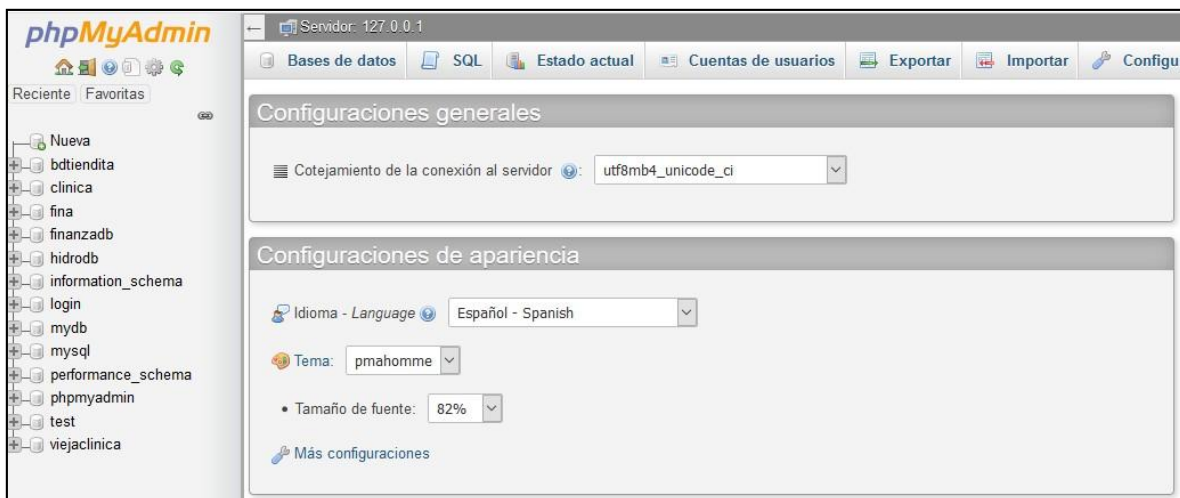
phpMyAdmin

Reciente Favoritas

Nueva
bdtiendita
clinica
fina
finanzadb
hidrodb
information_schema
login
mydb
mysql
performance_schema
phpmyadmin
test
viejaclinica

Servidor: 127.0.0.1

Bases de datos SQL Estado actual Cuentas de usuarios Exportar Importar Configu

Configuraciones generales

Cotejamiento de la conexión al servidor: utf8mb4_unicode_ci

Configuraciones de apariencia

Idioma - Language Español - Spanish

Tema: pmahomme

• Tamaño de fuente: 82%

Más configuraciones